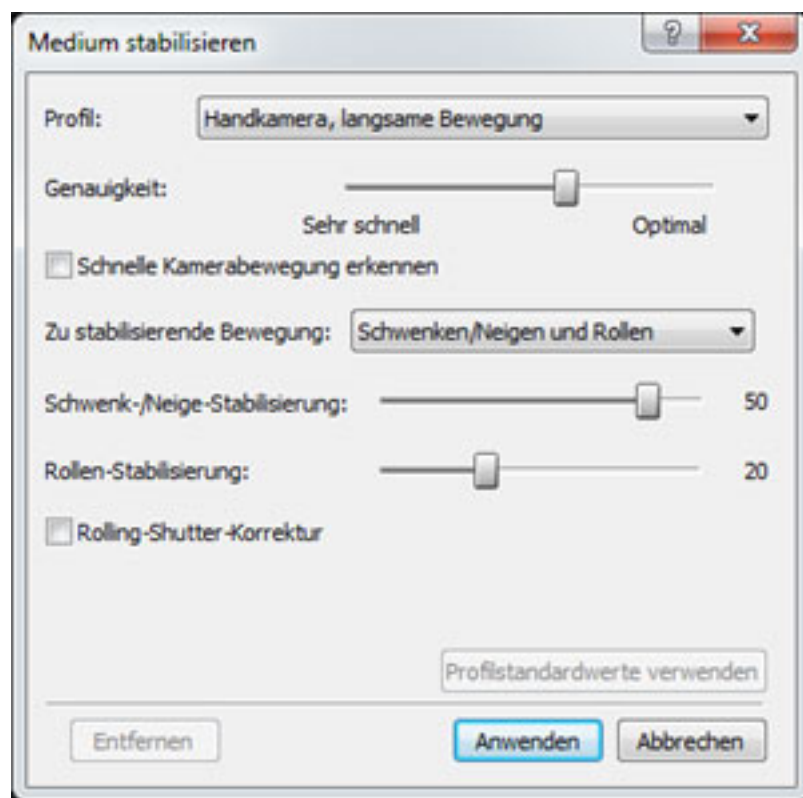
Medium stabilisieren

?

X

Profil: Handkamera, langsame Bewegung

Genauigkeit:

Sehr schnell

Optimal

Schnelle Kamerabewegung erkennen

Zu stabilisierende Bewegung: Schwenken/Neigen und Rollen

Schwenk-/Neige-Stabilisierung: 50

Rollen-Stabilisierung: 20

Rolling-Shutter-Korrektur

Profilstandardwerte verwenden

Entfernen

Anwenden

Abbrechen